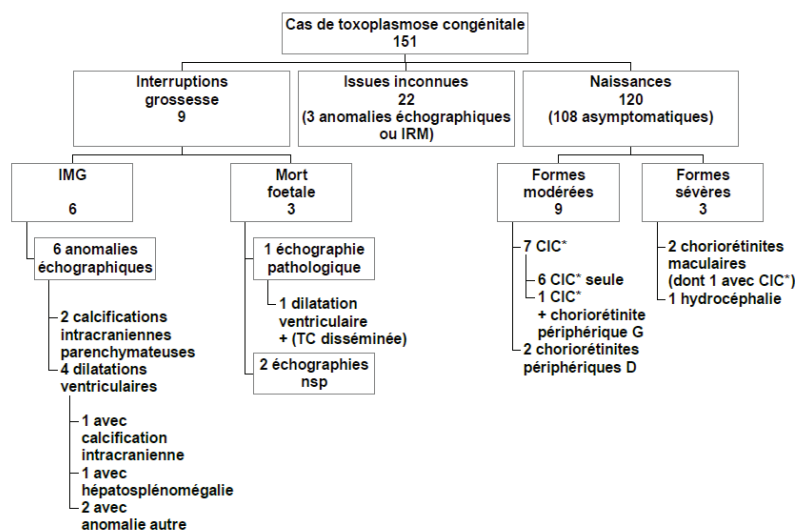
Cas de toxoplasmose congénitale
151

Interruptions grossesse
9

Issues inconnues
22
(3 anomalies échographiques ou IRM)

Naissances
120
(108 asymptomatiques)

IMG

6

6 anomalies échographiques

2 calcifications intracraniennes parenchymateuses
4 dilatations ventriculaires

1 avec calcification intracranienne
1 avec hépatosplénomégalie
2 avec anomalie autre

Mort foetale
3

1 échographie pathologique

1 dilatation ventriculaire
+ (TC disséminée)

2 échographies nsp

Formes modérées
9

7 CIC*

6 CIC* seule
1 CIC*
+ choriorétinite périphérique G
2 choriorétinites périphériques D

Formes sévères
3

2 choriorétinites maculaires
(dont 1 avec CIC*)
1 hydrocéphalie